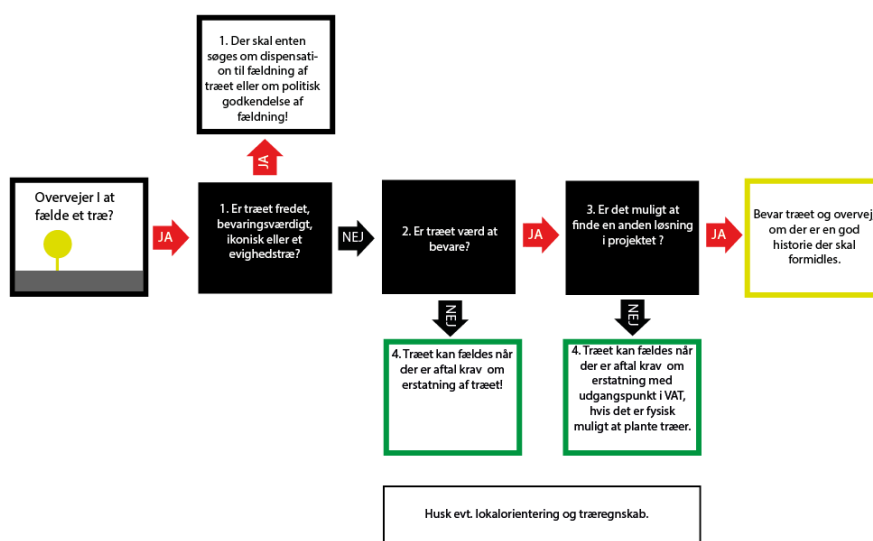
1. Der skal enten søges om dispensation til fældning af træet eller om politisk godkendelse af fældning!

JA

Overvejer I at fælde et træ?

JA

1. Er træet fredet, bevaringsværdigt, ikonisk eller et evighedstræ?

NEJ

2. Er træet værd at bevare?

JA

3. Er det muligt at finde en anden løsning i projektet ?

JA

Bevar træet og overvej om der er en god historie der skal formidles.

NEJ

4. Træet kan fældes når der er aftal krav om erstatning af træet!

NEJ

4. Træet kan fældes når der er aftal krav om erstatning med udgangspunkt i VAT, hvis det er fysisk muligt at plante træer.

Husk evt. lokalorientering og træregnskab.